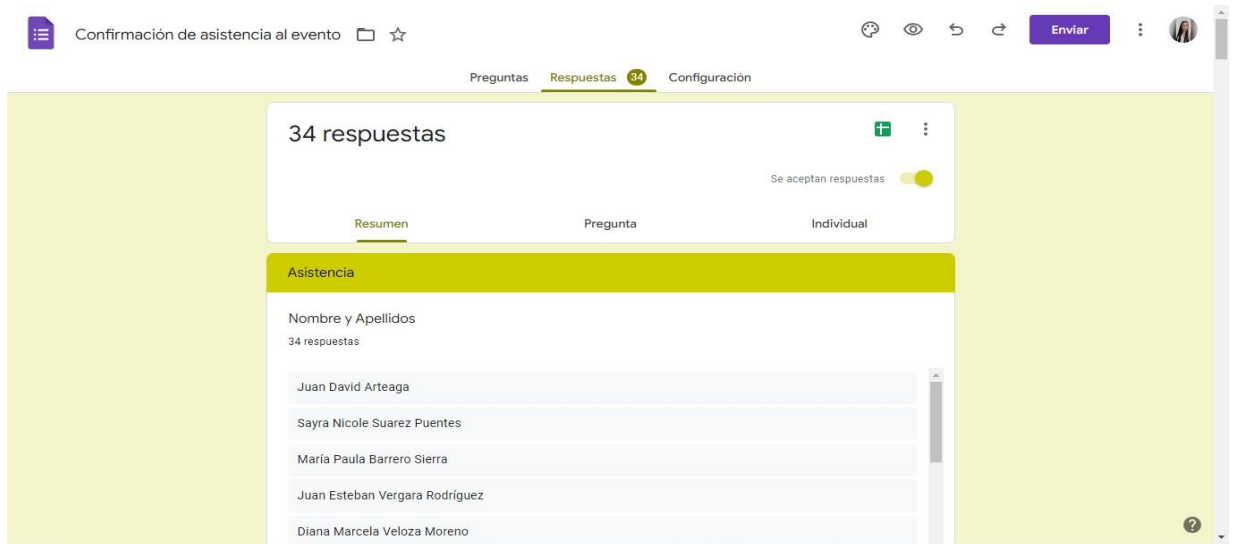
Confirmación de asistencia al evento

Enviar

Preguntas Respuestas 34 Configuración

34 respuestas

Se aceptan respuestas

Resumen Pregunta Individual

Asistencia

Nombre y Apellidos
34 respuestas

Juan David Arteaga

Sayra Nicole Suarez Puentes

María Paula Barrero Sierra

Juan Esteban Vergara Rodríguez

Diana Marcela Veloza Moreno